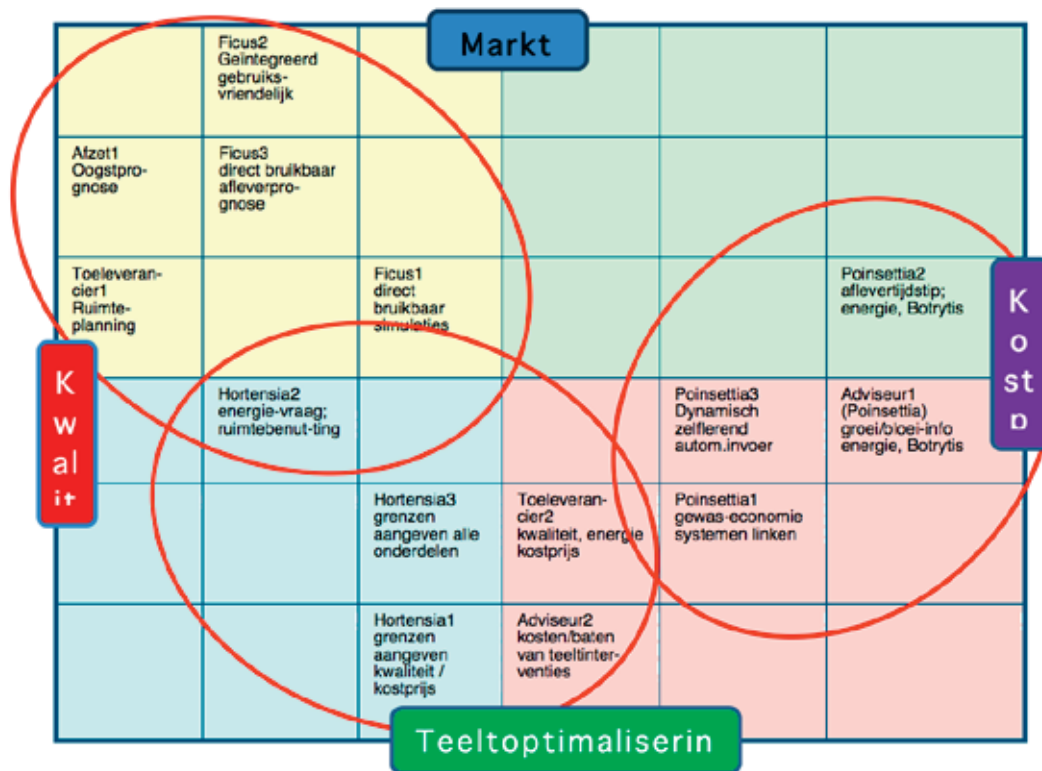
Markt

| | Ficus2 Geïntegreerd gebruiksvriendelijk | | | | |
|---|---|---|---|---|---|
| Afzet1 Oogstprognose | Ficus3 direct bruikbaar afleverprognose | | | | |
| Toeleverancier1 Ruimteplanning | | Ficus1 direct bruikbaar simulaties | | | Poinsettia2 aflevertijdstip; energie, Botrytis |
| | Hortensia2 energie-vraag; ruimtebenut-ting | | | Poinsettia3 Dynamisch zelflerend autom.invoer | Adviseur1 (Poinsettia) groei/bloei-info energie, Botrytis |
| | | Hortensia3 grenzen aangeven alle onderdelen | Toeleverancier2 kwaliteit, energie kostprijs | Poinsettia1 gewas-economie systemen linken | |
| | | Hortensia1 grenzen aangeven kwaliteit / kostprijs | Adviseur2 kosten/baten van teeltinterventies | | |

Kwalit

Kost

Teeltoptimaliserin